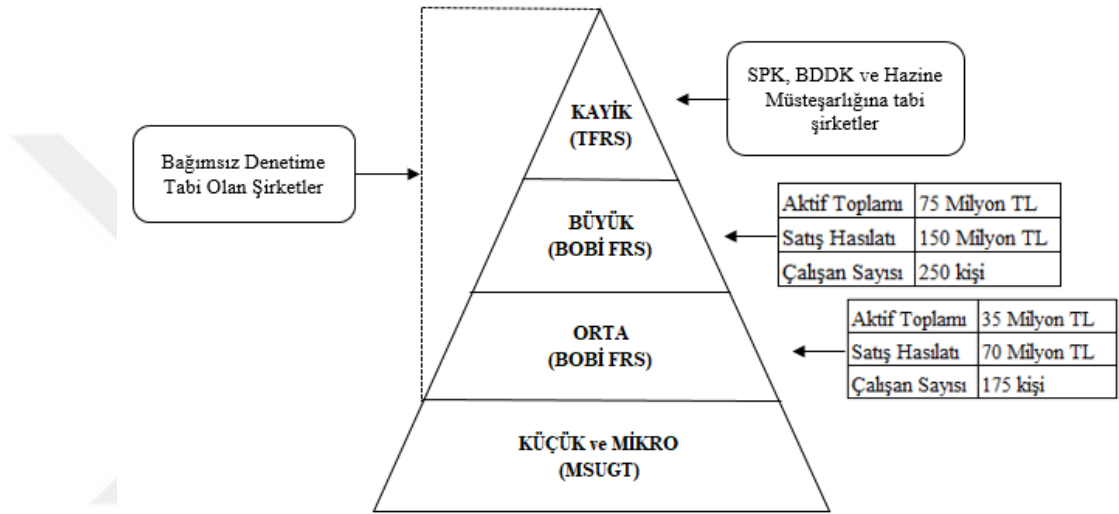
Bağımsız Denetime Tabi Olan Şirketler

KAYİK
(TFRS)

SPK, BDDK ve Hazine Müsteşarlığına tabi şirketler

BÜYÜK
(BOBİ FRS)

| Aktif Toplamı | 75 Milyon TL |
|---|---|
| Satış Hasılatı | 150 Milyon TL |
| Çalışan Sayısı | 250 kişi |

ORTA
(BOBİ FRS)

| Aktif Toplamı | 35 Milyon TL |
|---|---|
| Satış Hasılatı | 70 Milyon TL |
| Çalışan Sayısı | 175 kişi |

KÜÇÜK ve MİKRO
(MSUGT)